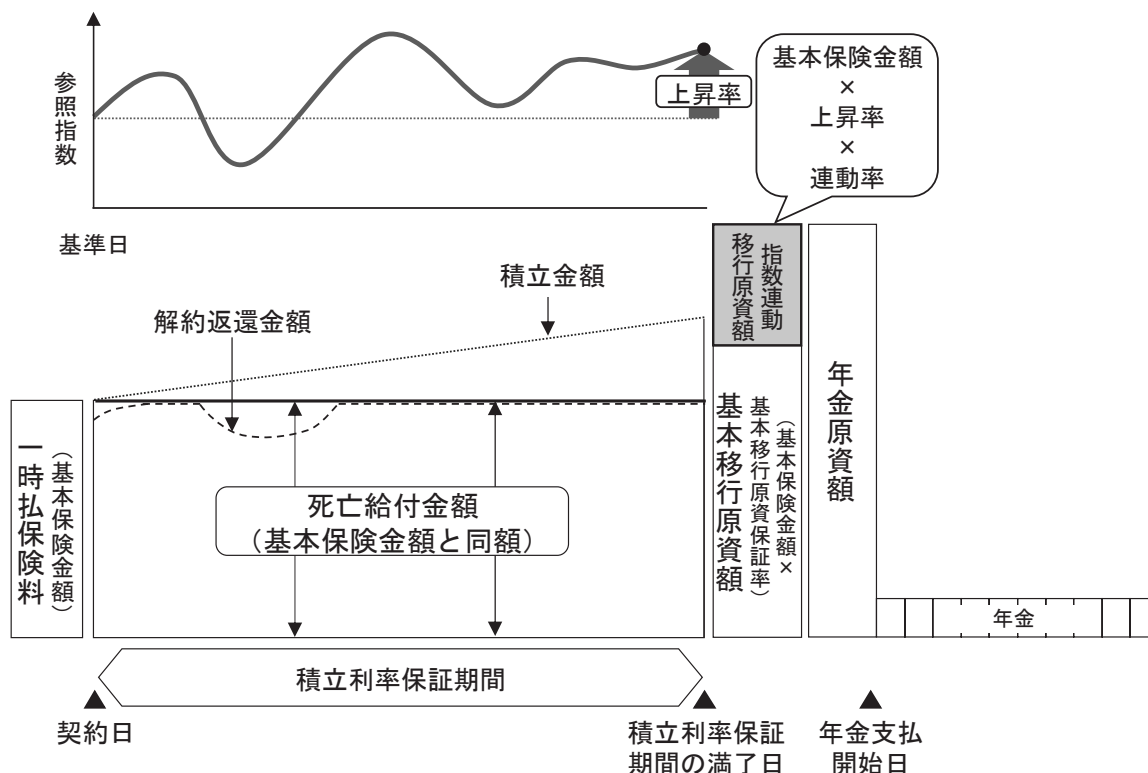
参照指数

上昇率

基本保険金額
×
上昇率
×
連動率

基準日

積立金額

解約返還金額

指数連動移行原資額

基本移行原資額

（基本保険金額×基本移行原資保証率）

年金原資額

一時払保険料

（基本保険金額）

死亡給付金額
（基本保険金額と同額）

年金

積立利率保証期間

契約日

積立利率保証期間の満了日

年金支払開始日